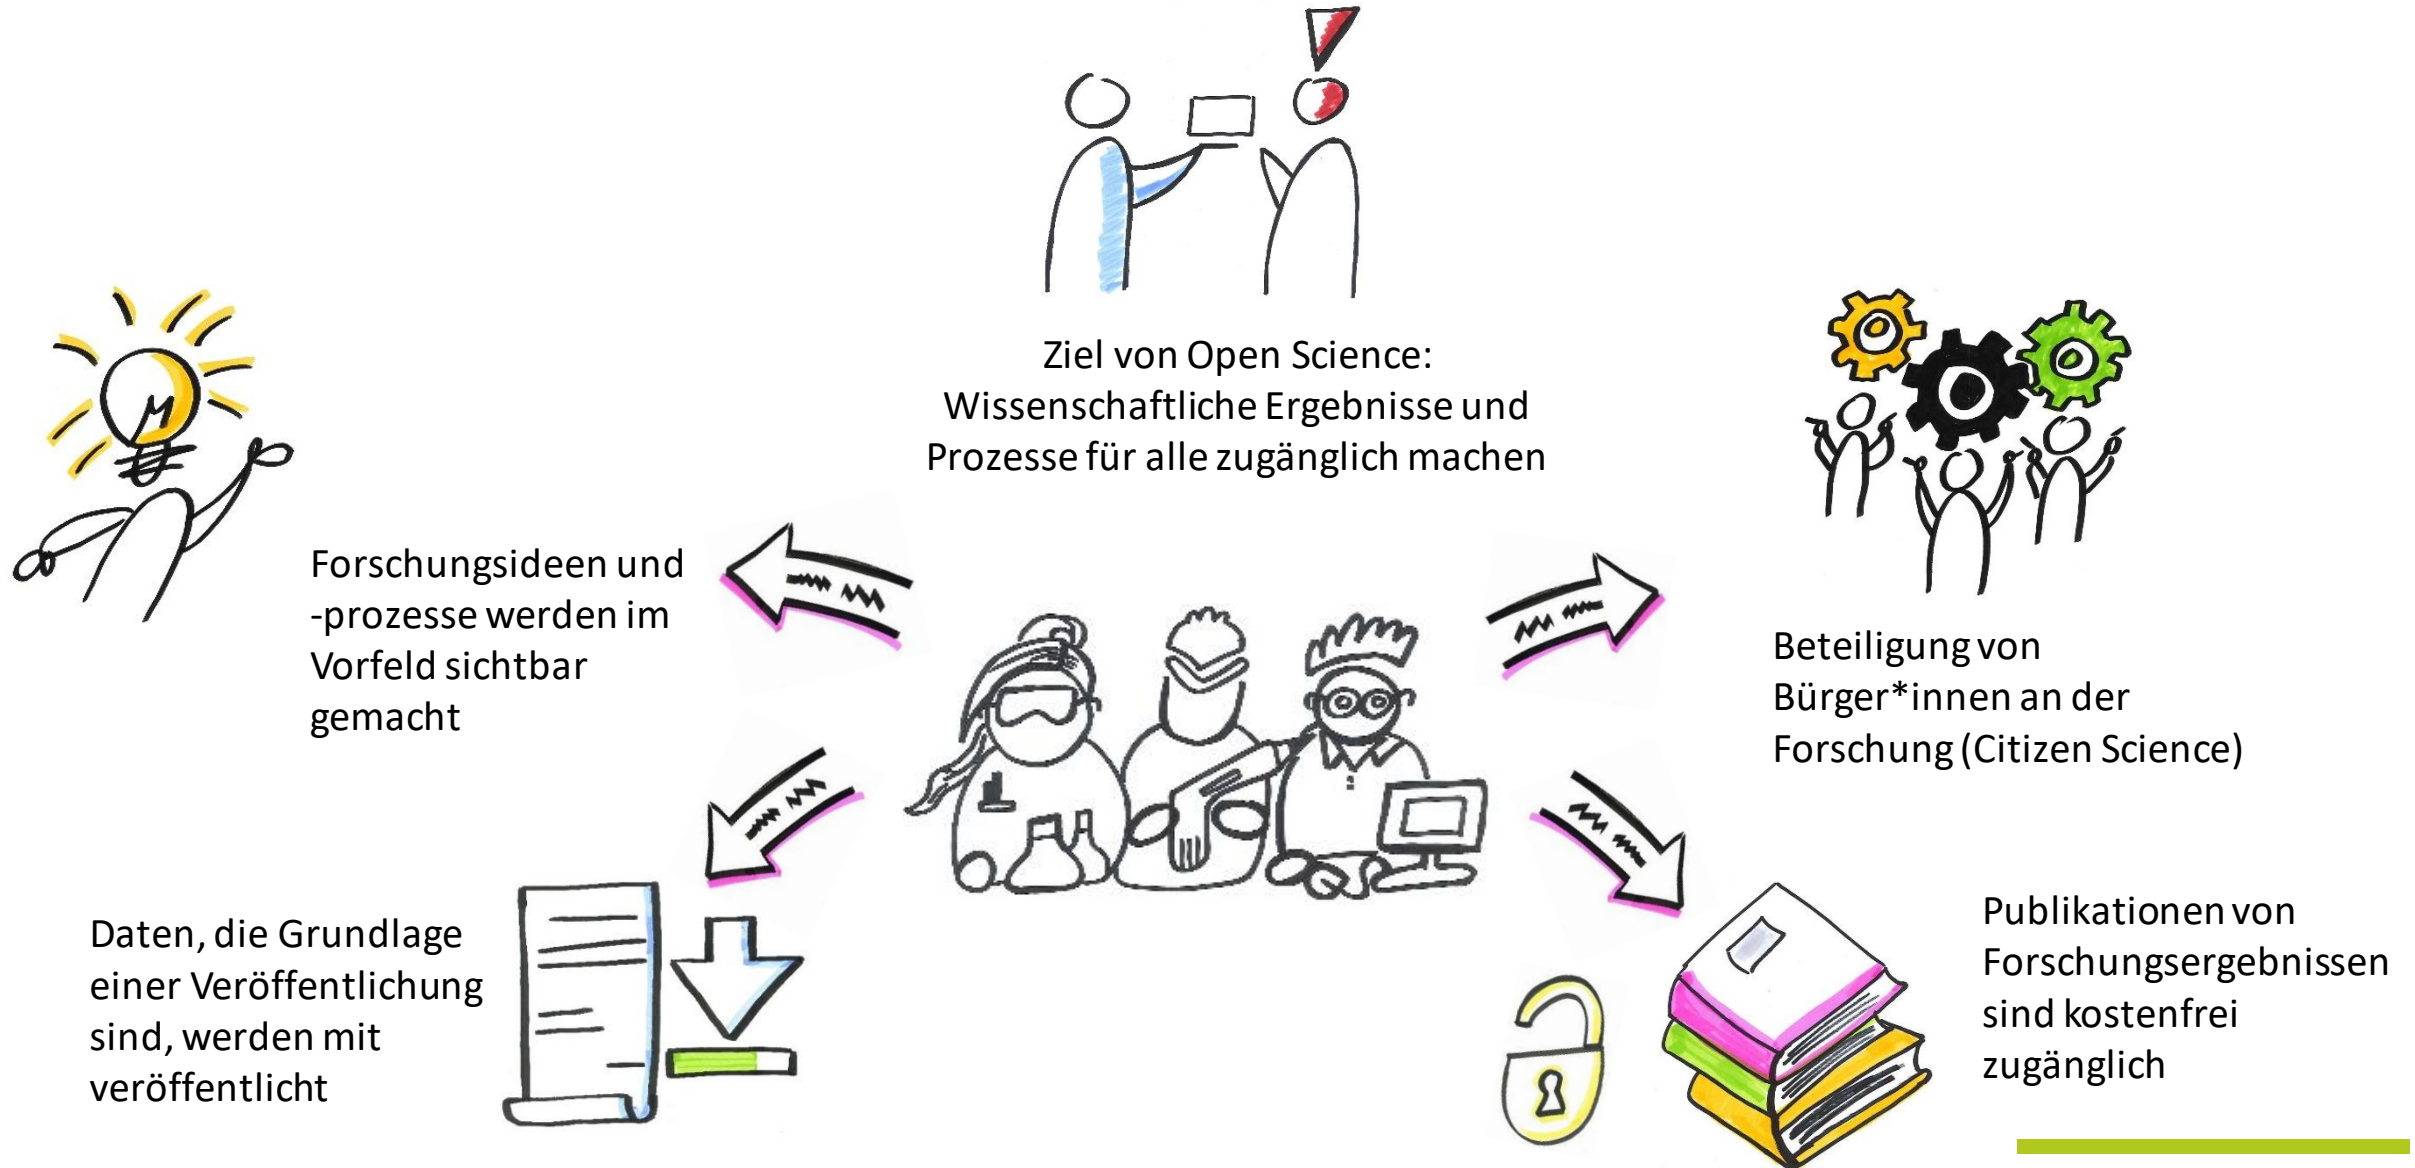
Ziel von Open Science: Wissenschaftliche Ergebnisse und Prozesse für alle zugänglich machen

Forschungsideen und -prozesse werden im Vorfeld sichtbar gemacht

Beteiligung von Bürger*innen an der Forschung (Citizen Science)

Daten, die Grundlage einer Veröffentlichung sind, werden mit veröffentlicht

Publikationen von Forschungsergebnissen sind kostenfrei zugänglich